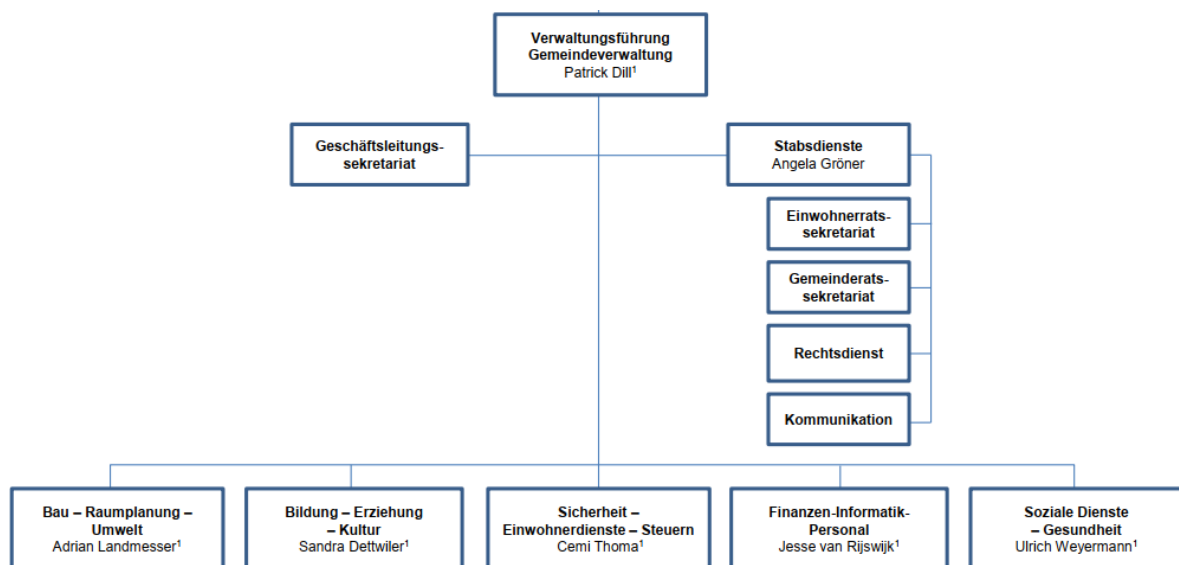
Verwaltungsführung Gemeindeverwaltung
Patrick Dill$^1$

Geschäftsleitungssekretariat

Stabsdienste
Angela Gröner

Einwohnerratssekretariat

Gemeinderatssekretariat

Rechtsdienst

Kommunikation

Bau – Raumplanung – Umwelt
Adrian Landmesser$^1$

Bildung – Erziehung – Kultur
Sandra Dettwiler$^1$

Sicherheit – Einwohnerdienste – Steuern
Cemi Thoma$^1$

Finanzen-Informatik-Personal
Jesse van Rijswijk$^1$

Soziale Dienste – Gesundheit
Ulrich Weyermann$^1$